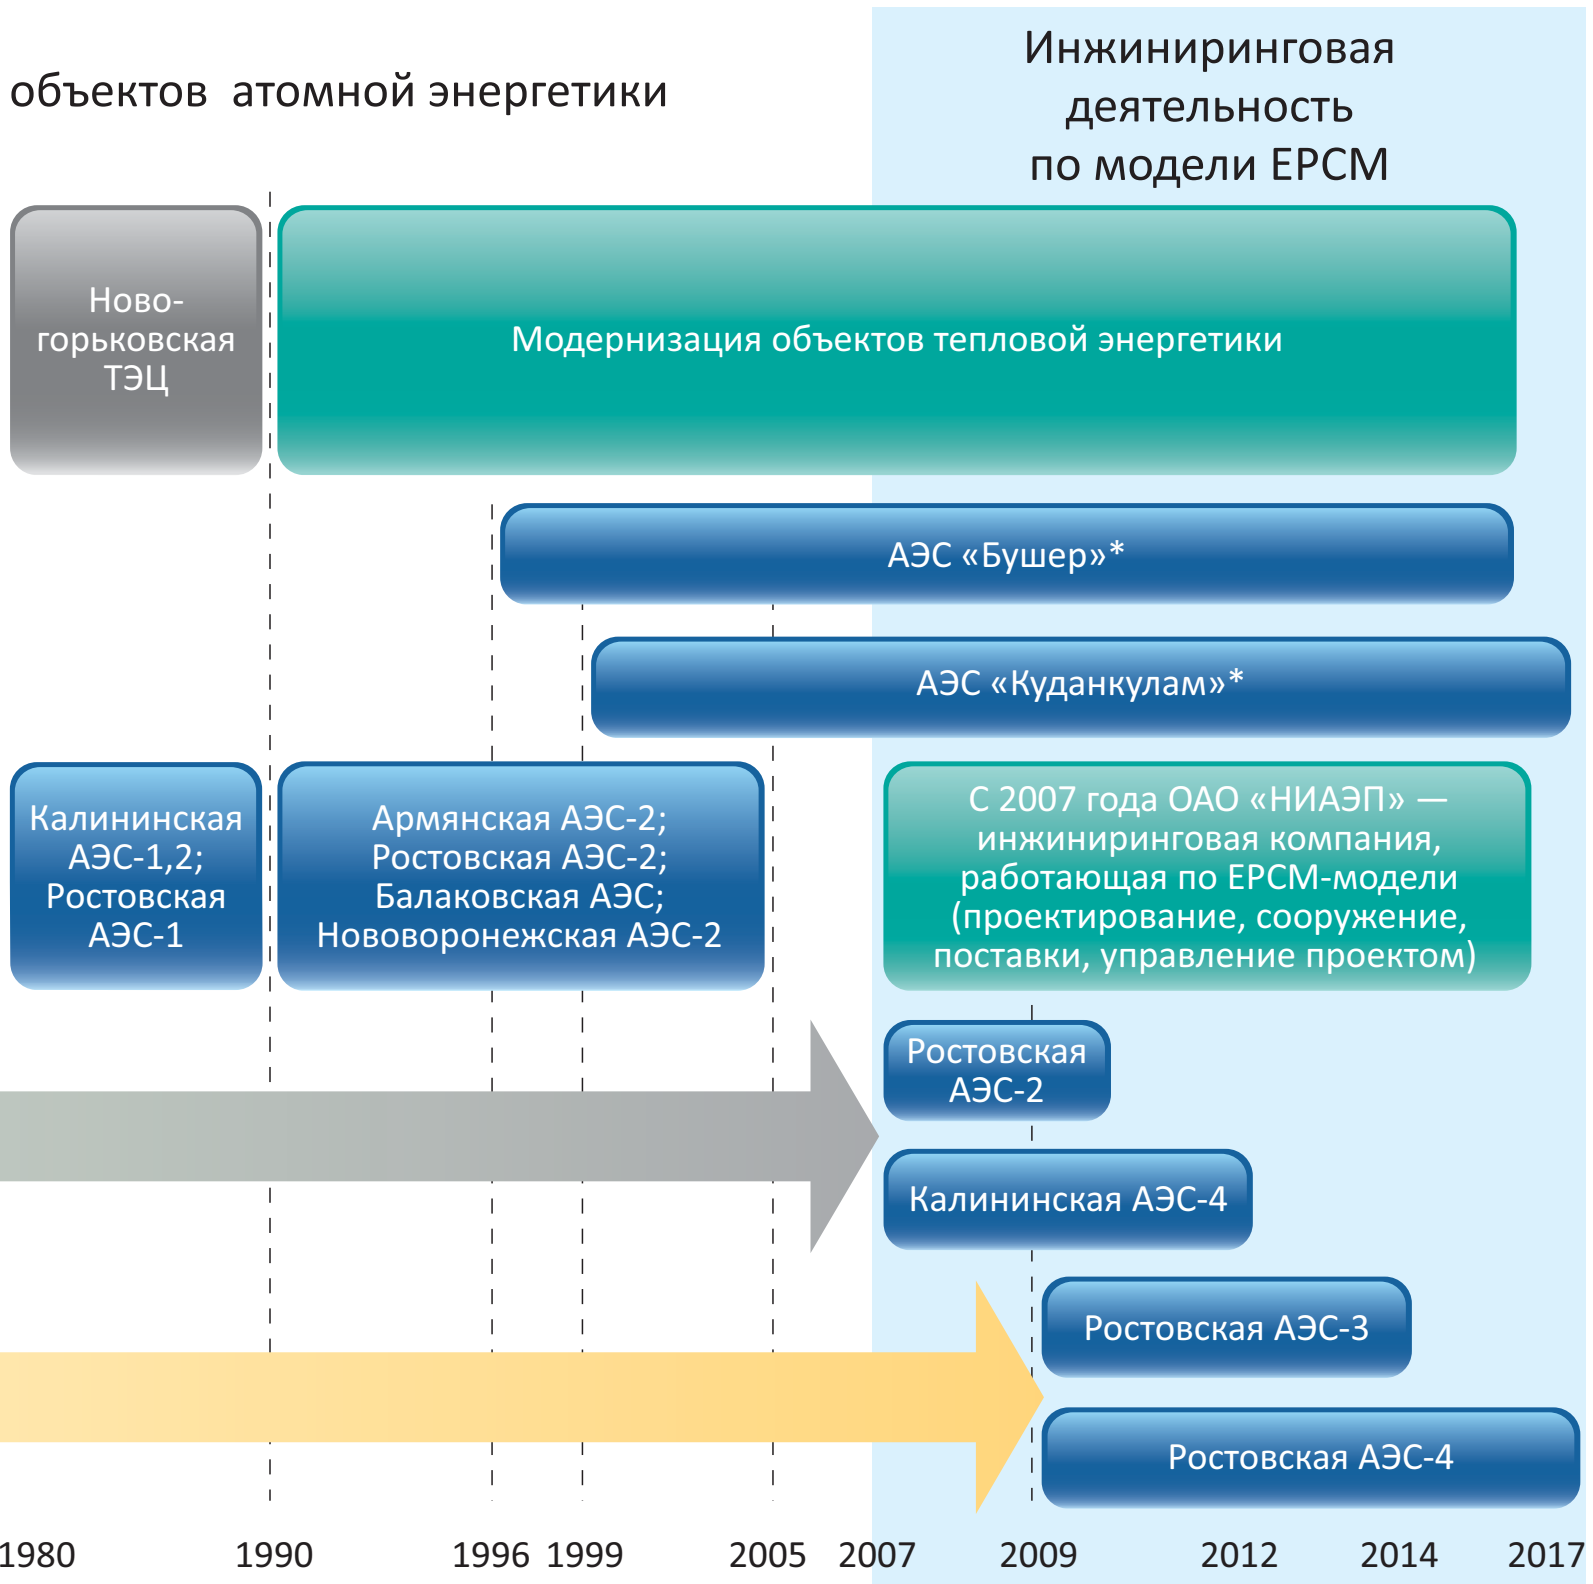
объектов атомной энергетики

Инжиниринговая деятельность по модели EPCM

Новогорьковская ТЭЦ

Модернизация объектов тепловой энергетики

АЭС «Бушер»*

АЭС «Куданкулам»*

Калининская АЭС-1,2; Ростовская АЭС-1

Армянская АЭС-2; Ростовская АЭС-2; Балаковская АЭС; Нововоронежская АЭС-2

С 2007 года ОАО «НИАЭП» — инжиниринговая компания, работающая по EPCM-модели (проектирование, сооружение, поставки, управление проектом)

Ростовская АЭС-2

Калининская АЭС-4

Ростовская АЭС-3

Ростовская АЭС-4

1980 1990 1996 1999 2005 2007 2009 2012 2014 2017